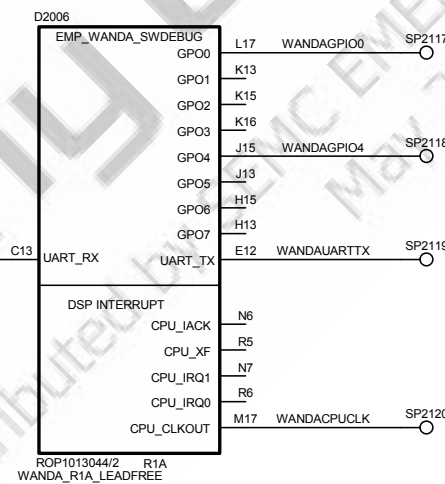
D2006

EMP_WANDA_SWDEBUG

GPO0 L17 WANDAGPIO0 SP2117
GPO1 K13
GPO2 K15
GPO3 K16
GPO4 J15 WANDAGPIO4 SP2118
GPO5 J13
GPO6 H15
GPO7 H13
C13 UART_RX
UART_TX E12 WANDAUARTTX SP2119

DSP INTERRUPT
CPU_IACK N6
CPU_XF R5
CPU_IRQ1 N7
CPU_IRQ0 R6
CPU_CLKOUT M17 WANDACPUCLK SP2120

ROP1013044/2 R1A
WANDA_R1A_LEADFREE